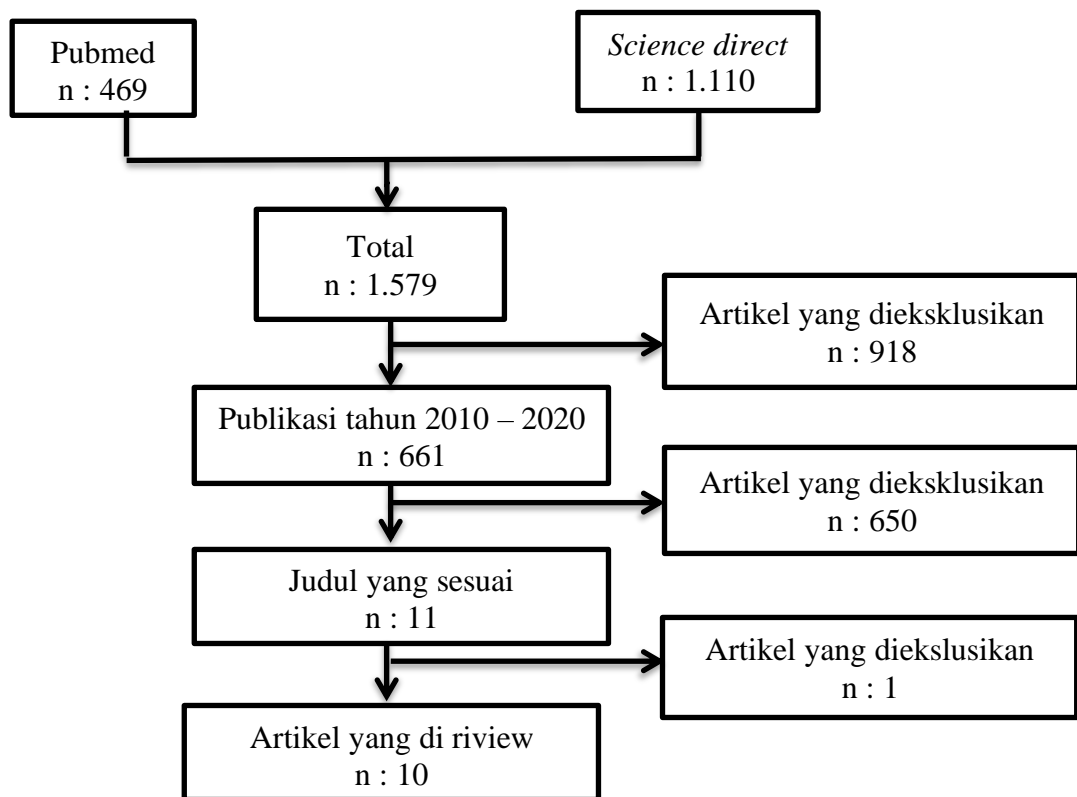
Pubmed
n : 469

Science direct
n : 1.110

Total
n : 1.579

Artikel yang dieksklusikan
n : 918

Publikasi tahun 2010 – 2020
n : 661

Artikel yang dieksklusikan
n : 650

Judul yang sesuai
n : 11

Artikel yang diekslusikan
n : 1

Artikel yang di riview
n : 10